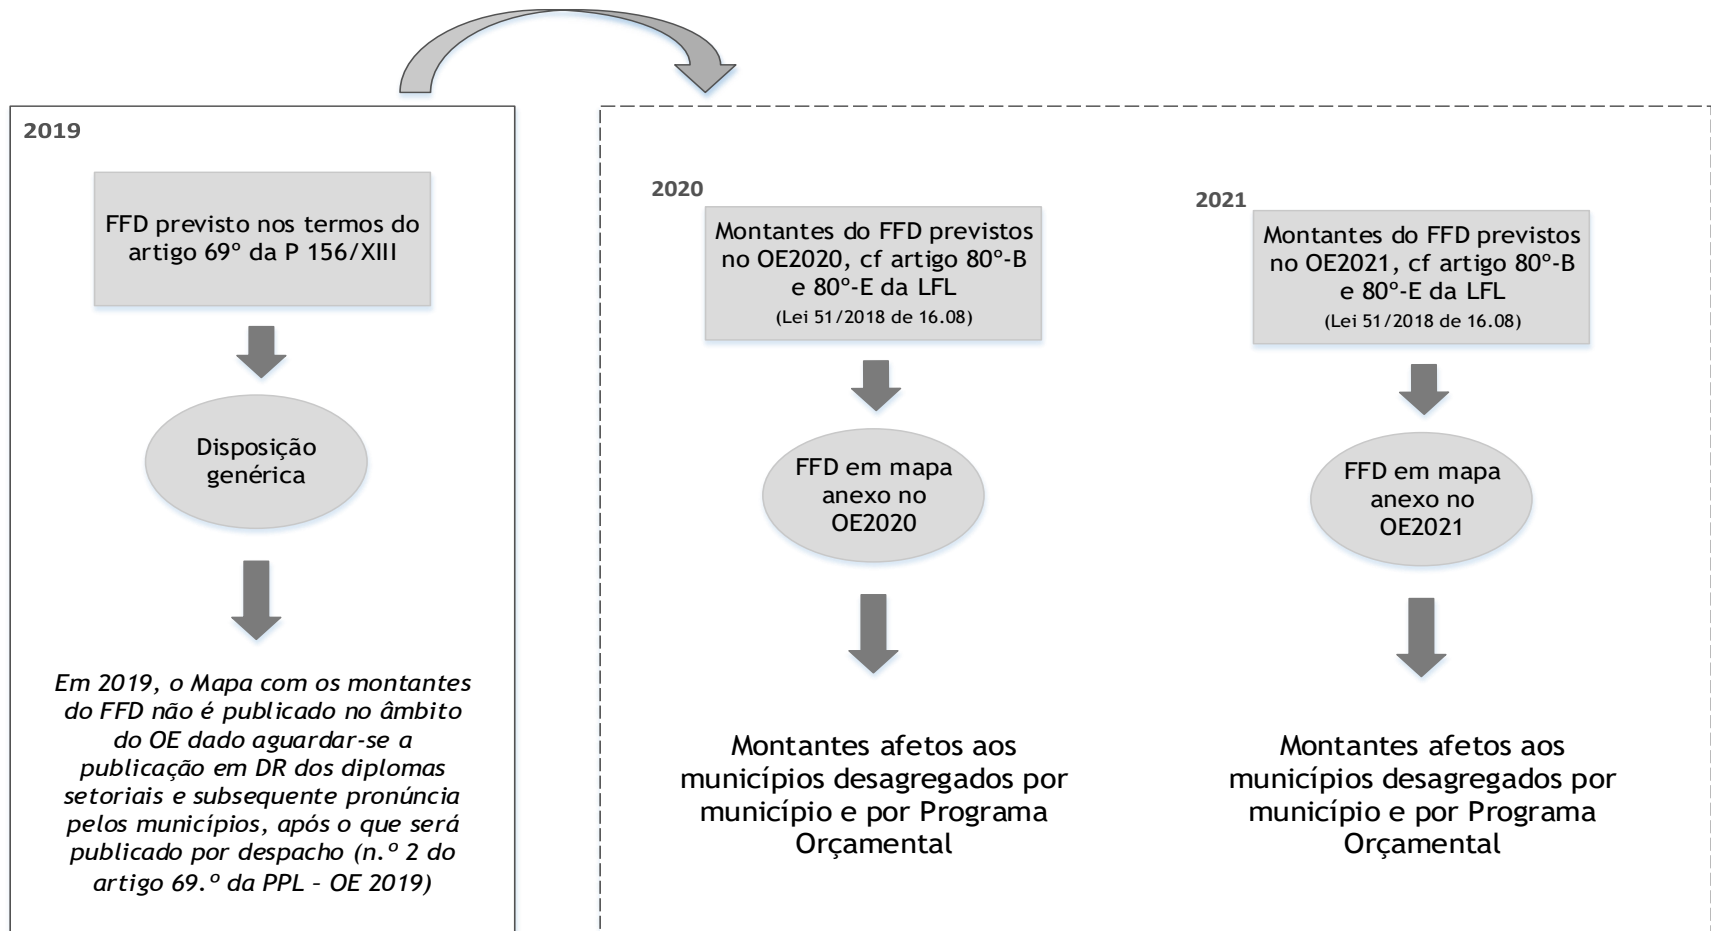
2019

FFD previsto nos termos do artigo 69º da P 156/XIII

Disposição genérica

Em 2019, o Mapa com os montantes do FFD não é publicado no âmbito do OE dado aguardar-se a publicação em DR dos diplomas setoriais e subsequente pronúncia pelos municípios, após o que será publicado por despacho (n.º 2 do artigo 69.º da PPL – OE 2019)

2020

Montantes do FFD previstos no OE2020, cf artigo 80º-B e 80º-E da LFL
(Lei 51/2018 de 16.08)

FFD em mapa anexo no OE2020

Montantes afetos aos municípios desagregados por município e por Programa Orçamental

2021

Montantes do FFD previstos no OE2021, cf artigo 80º-B e 80º-E da LFL
(Lei 51/2018 de 16.08)

FFD em mapa anexo no OE2021

Montantes afetos aos municípios desagregados por município e por Programa Orçamental